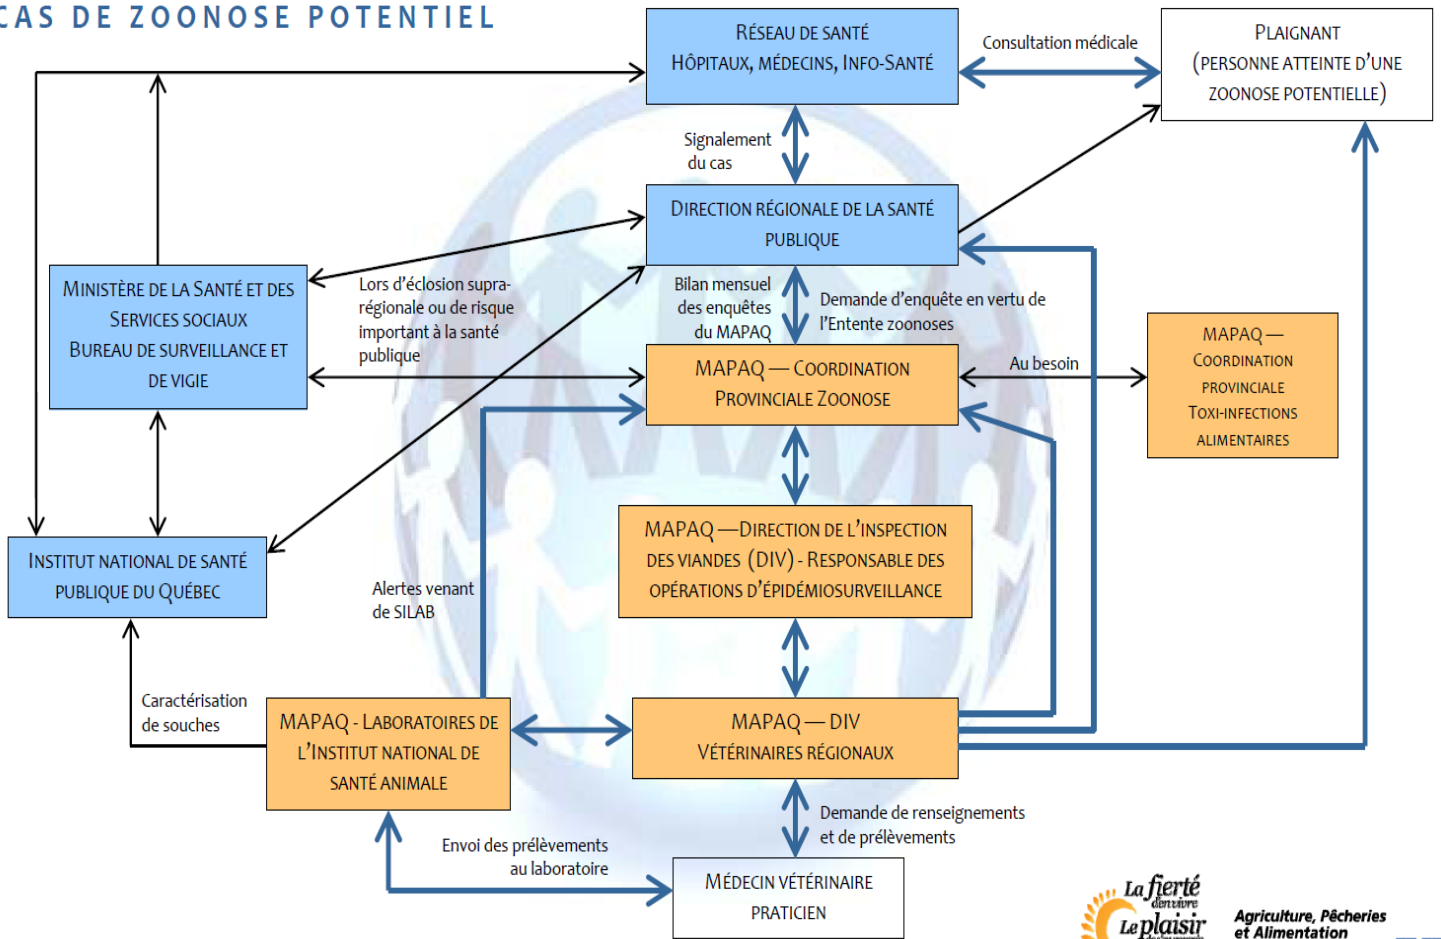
CAS DE ZOONOSE POTENTIEL

RÉSEAU DE SANTÉ
HÔPITAUX, MÉDECINS, INFO-SANTÉ

Consultation médicale

PLAIGNANT
(PERSONNE ATTEINTE D'UNE ZOONOSE POTENTIELLE)

Signalement du cas

DIRECTION RÉGIONALE DE LA SANTÉ PUBLIQUE

MINISTÈRE DE LA SANTÉ ET DES SERVICES SOCIAUX
BUREAU DE SURVEILLANCE ET DE VIGIE

Lors d'éclosion supra-régionale ou de risque important à la santé publique

Bilan mensuel des enquêtes du MAPAQ

Demande d'enquête en vertu de l'Entente zoonoses

MAPAQ — COORDINATION PROVINCIALE ZOONOSE

Au besoin

MAPAQ — COORDINATION PROVINCIALE TOXI-INFECTIONS ALIMENTAIRES

MAPAQ — DIRECTION DE L'INSPECTION DES VIANDES (DIV) - RESPONSABLE DES OPÉRATIONS D'ÉPIDÉMIOSURVEILLANCE

INSTITUT NATIONAL DE SANTÉ PUBLIQUE DU QUÉBEC

Alertes venant de SILAB

Caractérisation de souches

MAPAQ - LABORATOIRES DE L'INSTITUT NATIONAL DE SANTÉ ANIMALE

MAPAQ — DIV
VÉTÉRINAIRES RÉGIONAUX

Demande de renseignements et de prélèvements

Envoi des prélèvements au laboratoire

MÉDECIN VÉTÉRINAIRE PRATICIEN

La fierté de vivre Le plaisir

Agriculture, Pêcheries et Alimentation